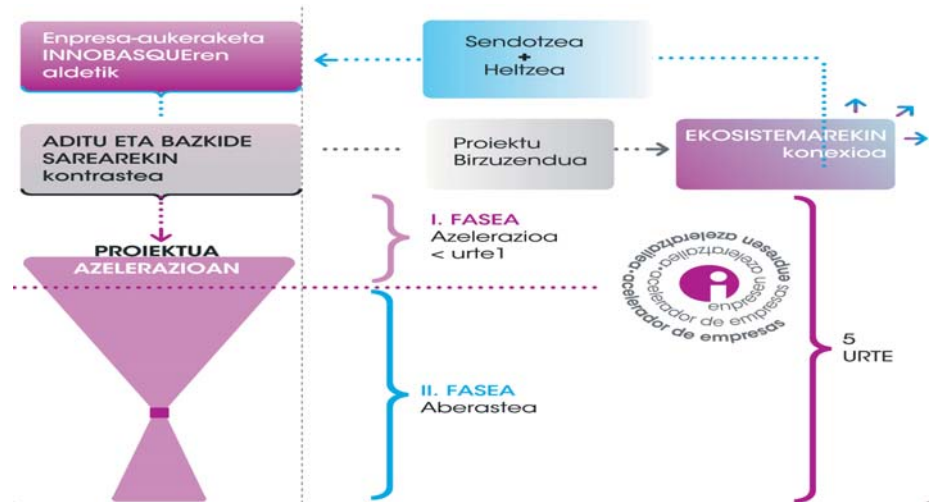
Enpresa-aukeraketa INNOBASQUEren aldetik

Sendotzea + Heltzea

ADITU ETA BAZKIDE SAREAREKIN kontrastea

Proiektu Birzuzendua

EKOSISTEMAREKIN konexioa

PROIEKTUA AZELERAZIOAN

I. FASEA Azelerazioa < urte1

II. FASEA Aberastea

5 URTE

enpresen azeleratzailea · acelerador de empresas · enpresen azeleratzailea · acelerador de empresas